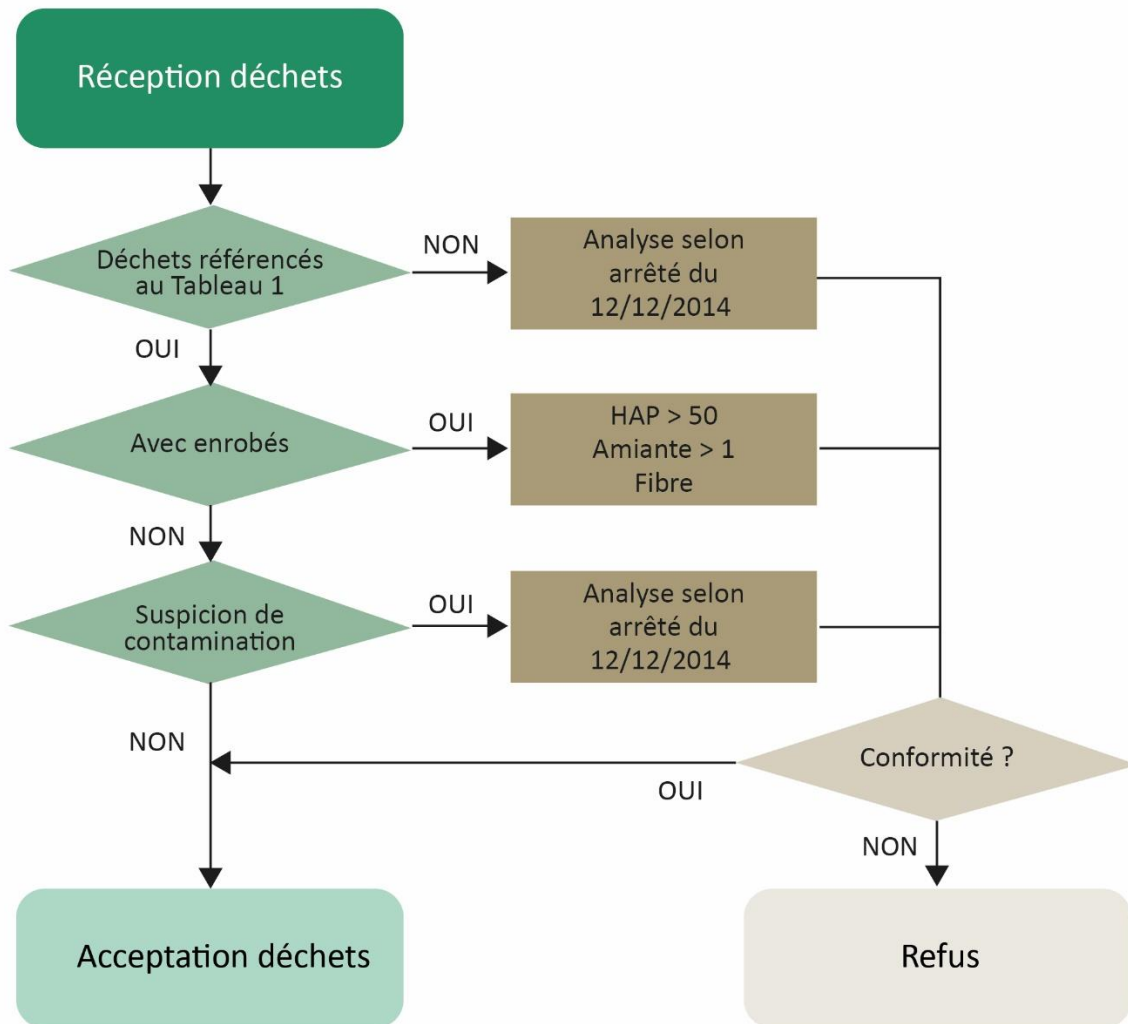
Réception déchets

Déchets référencés au Tableau 1

NON

Analyse selon arrêté du 12/12/2014

OUI

Avec enrobés

OUI

HAP > 50
Amiante > 1
Fibre

NON

Suspicion de contamination

OUI

Analyse selon arrêté du 12/12/2014

NON

Conformité ?

OUI

NON

Acceptation déchets

Refus